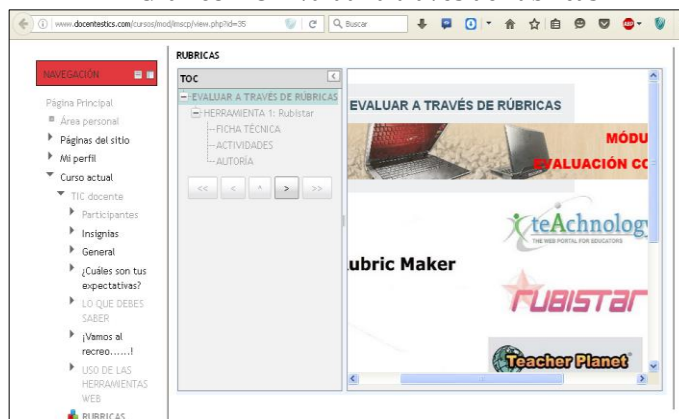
www.docentestics.com/cursos/mod/imscp/view.php?id=35
Buscar

RUBRICAS

NAVEGACIÓN

Página Principal
Área personal
Páginas del sitio
Mi perfil
Curso actual
TIC docente
Participantes
Insignias
General
¿Cuáles son tus expectativas?
LO QUE DEBES SABER
¡Vamos al recreo......!
USO DE LAS HERRAMIENTAS WEB
RUBRICAS

TOC
EVALUAR A TRAVÉS DE RÚBRICAS
HERRAMIENTA 1: Rubistar
FICHA TÉCNICA
ACTIVIDADES
AUTORÍA

<< < ^ > >>

EVALUAR A TRAVÉS DE RÚBRICAS

MÓDU
EVALUACIÓN CO

teAchnology
THE WEB PORTAL FOR EDUCATORS

ubric Maker

RUBISTAR

Teacher Planet